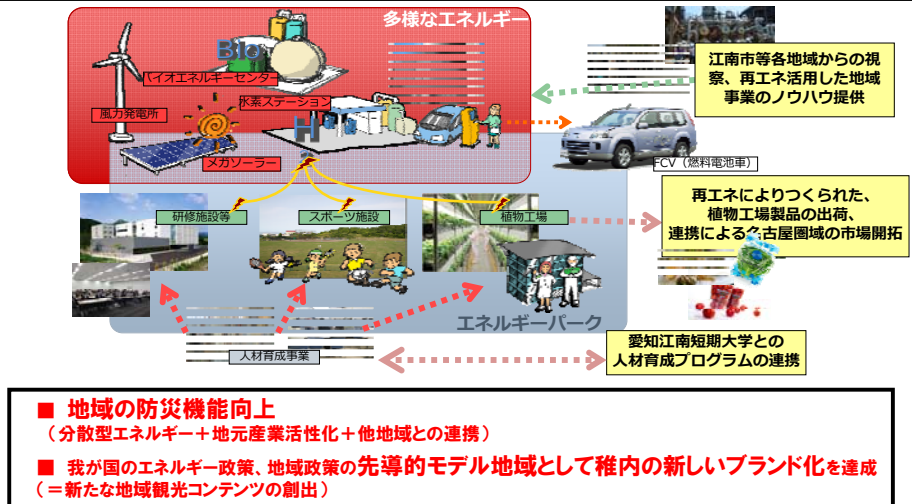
多様なエネルギー

Bio

バイオエネルギーセンター

風力発電所

水素ステーション

H

メガソーラー

FCV（燃料電池車）

江南市等各地域からの視察、再エネ活用した地域事業のノウハウ提供

研修施設等

スポーツ施設

植物工場

再エネによりつくられた、植物工場製品の出荷、連携による名古屋圏域の市場開拓

エネルギーパーク

人材育成事業

愛知江南短期大学との人材育成プログラムの連携

■ 地域の防災機能向上
（分散型エネルギー＋地元産業活性化＋他地域との連携）

■ 我が国のエネルギー政策、地域政策の先導的モデル地域として稚内の新しいブランド化を達成
（＝新たな地域観光コンテンツの創出）